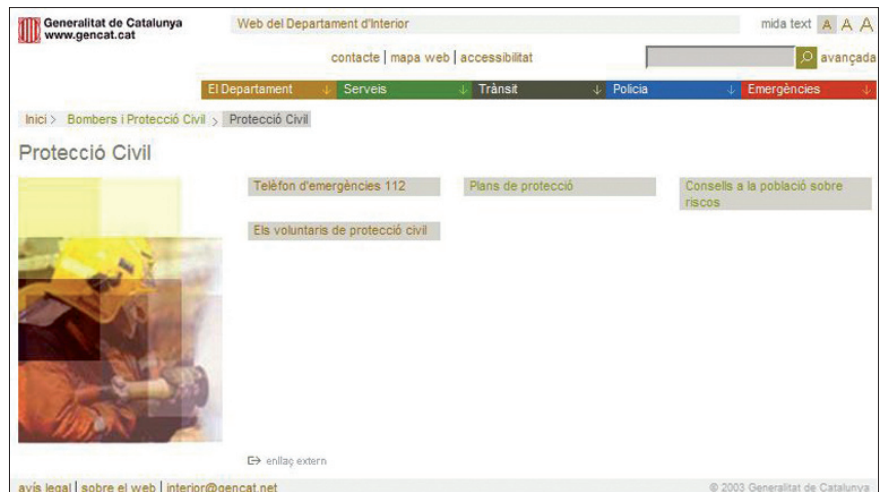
Generalitat de Catalunya
www.gencat.cat

Web del Departament d'Interior

mida text A A A

contacte | mapa web | accessibilitat

avançada

El Departament ↓ Serveis ↓ Trànsit ↓ Policia ↓ Emergències ↓

Inici > Bombers i Protecció Civil > Protecció Civil

Protecció Civil

Telèfon d'emergències 112

Plans de protecció

Consells a la població sobre riscos

Els voluntaris de protecció civil

enllaç extern

avís legal | sobre el web | interior@gencat.net

© 2003 Generalitat de Catalunya